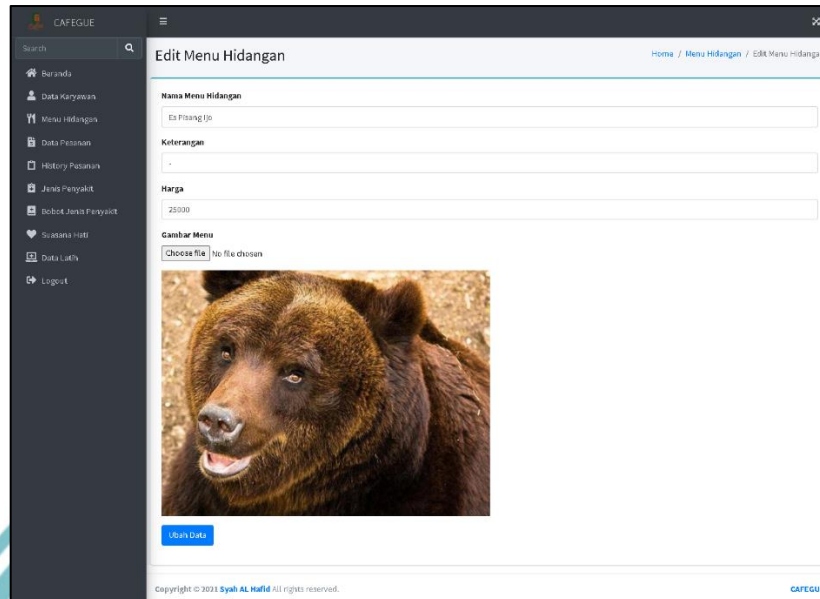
CAFEGUE

Search

Beranda

Data Karyawan

Menu Hidangan

Data Pesanan

History Pesanan

Jenis Penyakit

Bobot Jenis Penyakit

Suasana Hati

Data Latih

Logout

Edit Menu Hidangan

Home / Menu Hidangan / Edit Menu Hidanga

Nama Menu Hidangan

Es Pisang Ijo

Keterangan

-

Harga

25000

Gambar Menu

Choose file No file chosen

Ubah Data

Copyright © 2021 Syah AL Hafid All rights reserved.

CAFEGU